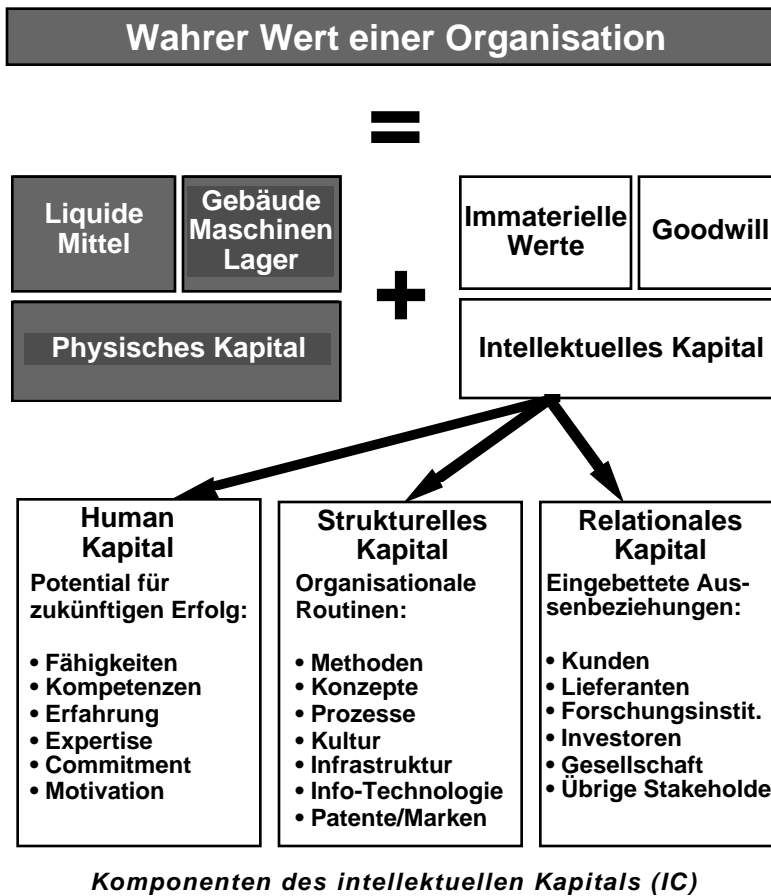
Wahrer Wert einer Organisation

=

Liquide Mittel

Gebäude Maschinen Lager

Physisches Kapital

+

Immaterielle Werte

Goodwill

Intellektuelles Kapital

Human Kapital

Potential für zukünftigen Erfolg:

• Fähigkeiten
• Kompetenzen
• Erfahrung
• Expertise
• Commitment
• Motivation

Strukturelles Kapital

Organisationale Routinen:

• Methoden
• Konzepte
• Prozesse
• Kultur
• Infrastruktur
• Info-Technologie
• Patente/Marken

Relationales Kapital

Eingebettete Aussenbeziehungen:

• Kunden
• Lieferanten
• Forschungsinstit.
• Investoren
• Gesellschaft
• Übrige Stakeholde

Komponenten des intellektuellen Kapitals (IC)